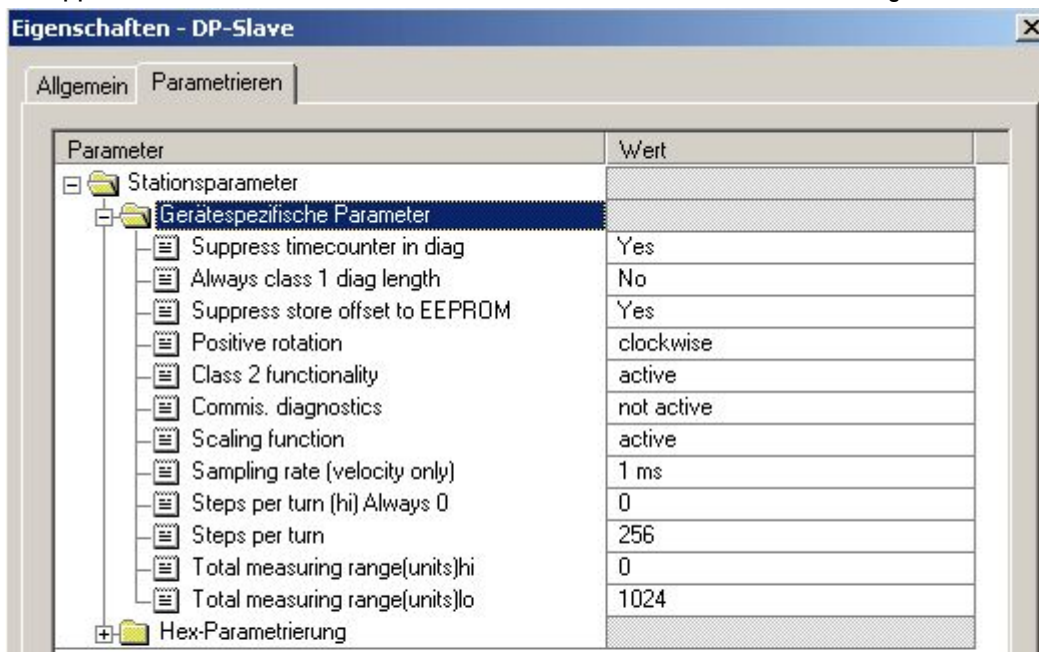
Eigenschaften - DP-Slave

Allgemein | Parametrieren

| Parameter | Wert |
|---|---|
| Stationsparameter | |
| Gerätespezifische Parameter | |
| Suppress timecounter in diag | Yes |
| Always class 1 diag length | No |
| Suppress store offset to EEPROM | Yes |
| Positive rotation | clockwise |
| Class 2 functionality | active |
| Commis. diagnostics | not active |
| Scaling function | active |
| Sampling rate (velocity only) | 1 ms |
| Steps per turn (hi) Always 0 | 0 |
| Steps per turn | 256 |
| Total measuring range(units)hi | 0 |
| Total measuring range(units)lo | 1024 |
| Hex-Parametrierung | |